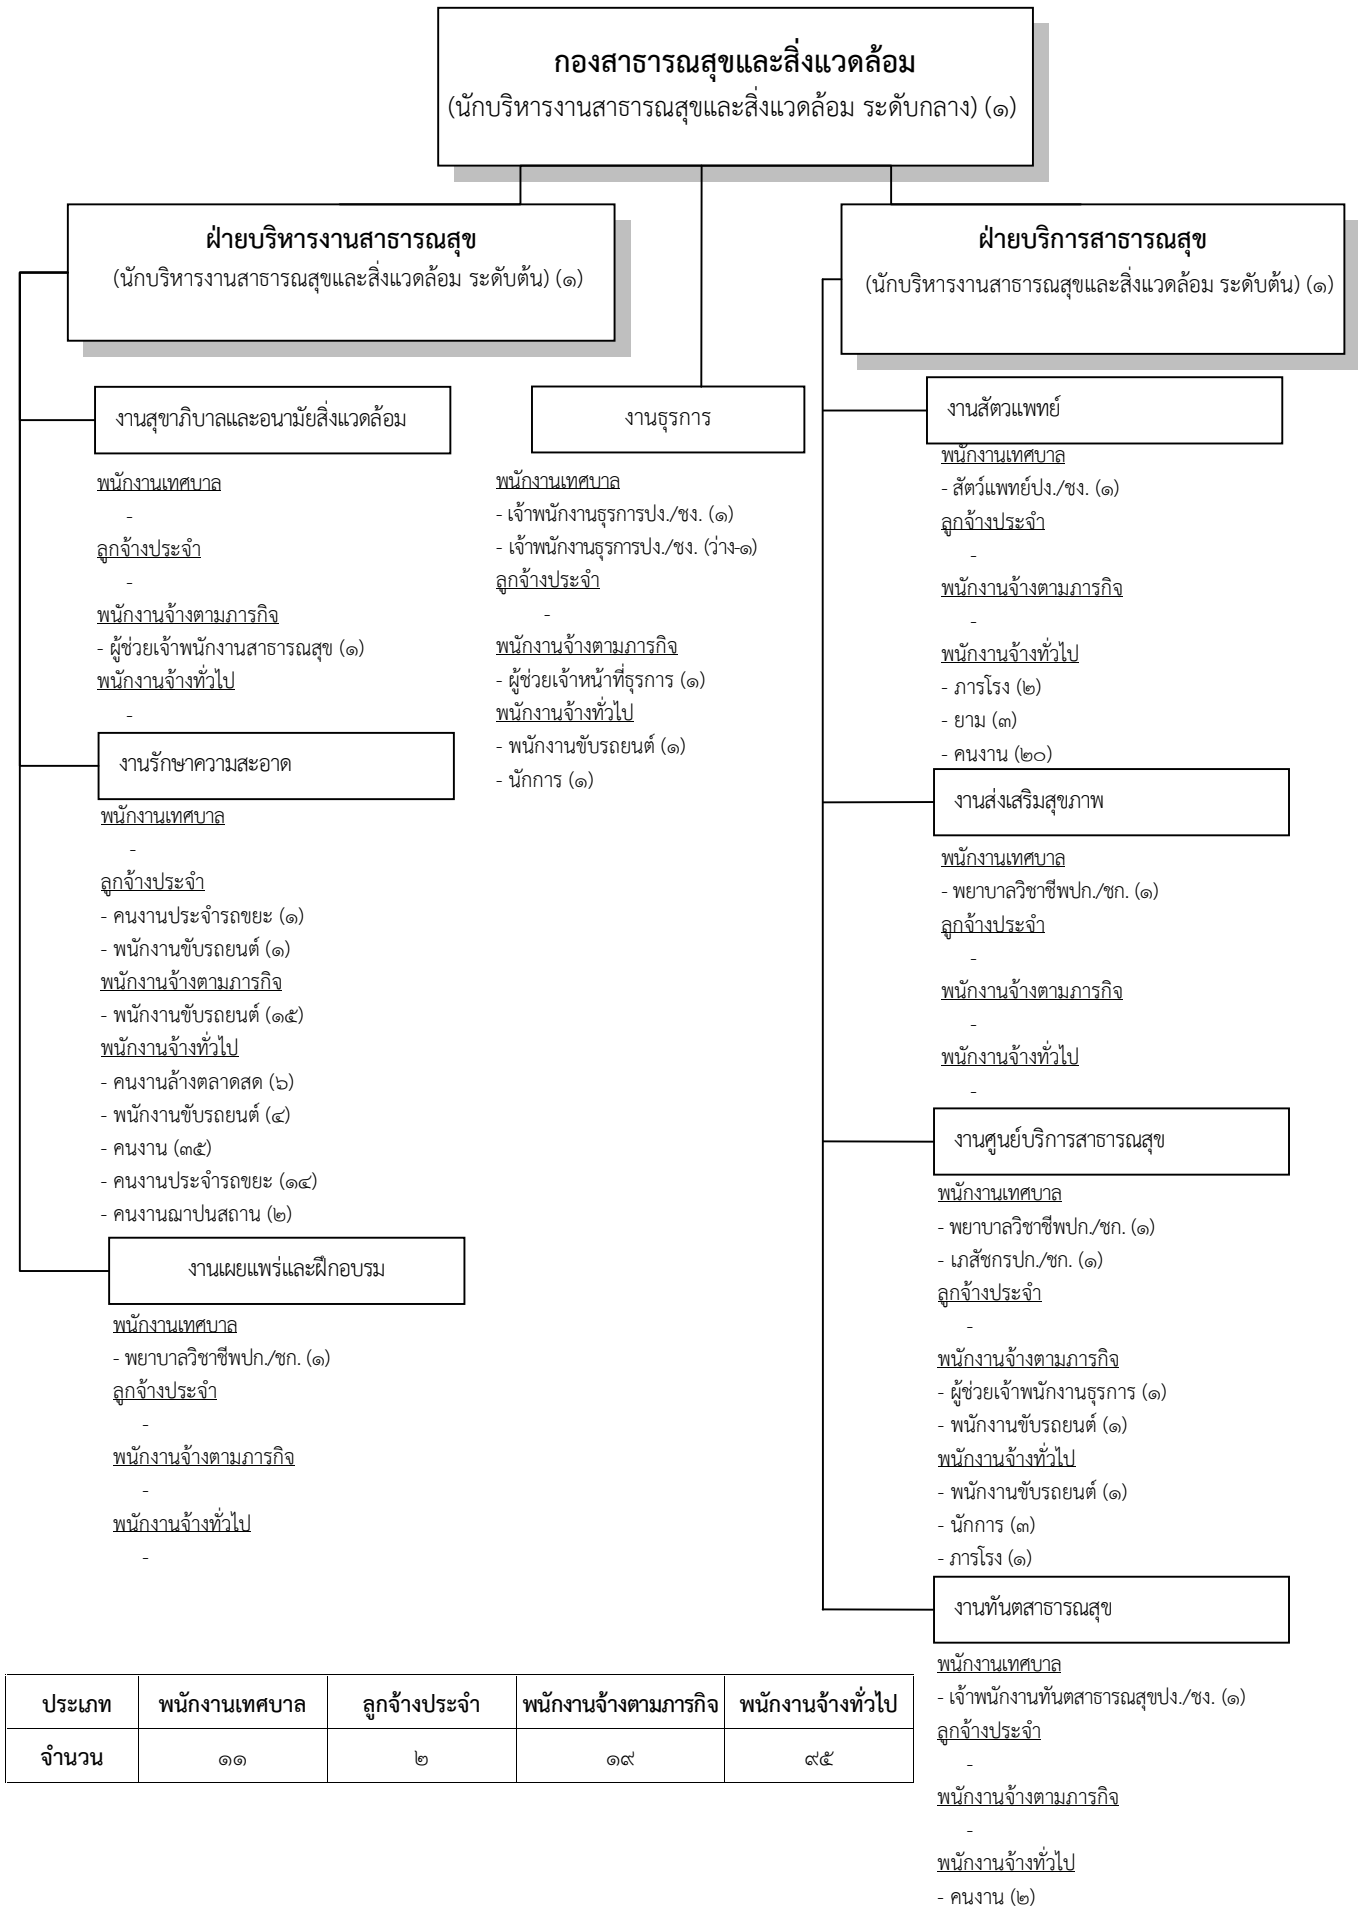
กองสาธารณสุขและสิ่งแวดล้อม
(นักบริหารงานสาธารณสุขและสิ่งแวดล้อม ระดับกลาง) (๑)

ฝ่ายบริหารงานสาธารณสุข
(นักบริหารงานสาธารณสุขและสิ่งแวดล้อม ระดับต้น) (๑)

งานสุขาภิบาลและอนามัยสิ่งแวดล้อม

พนักงานเทศบาล
-
ลูกจ้างประจำ
-
พนักงานจ้างตามภารกิจ
- ผู้ช่วยเจ้าพนักงานสาธารณสุข (๑)
พนักงานจ้างทั่วไป
-

งานรักษาความสะอาด

พนักงานเทศบาล
-
ลูกจ้างประจำ
- คนงานประจำรถขยะ (๑)
- พนักงานขับรถยนต์ (๑)
พนักงานจ้างตามภารกิจ
- พนักงานขับรถยนต์ (๑๕)
พนักงานจ้างทั่วไป
- คนงานล้างตลาดสด (๖)
- พนักงานขับรถยนต์ (๔)
- คนงาน (๓๕)
- คนงานประจำรถขยะ (๑๔)
- คนงานฌาปนสถาน (๒)

งานเผยแพร่และฝึกอบรม

พนักงานเทศบาล
- พยาบาลวิชาชีพปก./ชก. (๑)
ลูกจ้างประจำ
-
พนักงานจ้างตามภารกิจ
-
พนักงานจ้างทั่วไป
-

งานธุรการ

พนักงานเทศบาล
- เจ้าพนักงานธุรการปง./ชง. (๑)
- เจ้าพนักงานธุรการปง./ชง. (ว่าง-๑)
ลูกจ้างประจำ
-
พนักงานจ้างตามภารกิจ
- ผู้ช่วยเจ้าหน้าที่ธุรการ (๑)
พนักงานจ้างทั่วไป
- พนักงานขับรถยนต์ (๑)
- นักการ (๑)

ฝ่ายบริการสาธารณสุข
(นักบริหารงานสาธารณสุขและสิ่งแวดล้อม ระดับต้น) (๑)

งานสัตวแพทย์

พนักงานเทศบาล
- สัตว์แพทย์ปง./ชง. (๑)
ลูกจ้างประจำ
-
พนักงานจ้างตามภารกิจ
-
พนักงานจ้างทั่วไป
- ภารโรง (๒)
- ยาม (๓)
- คนงาน (๒๐)

งานส่งเสริมสุขภาพ

พนักงานเทศบาล
- พยาบาลวิชาชีพปก./ชก. (๑)
ลูกจ้างประจำ
-
พนักงานจ้างตามภารกิจ
-
พนักงานจ้างทั่วไป
-

งานศูนย์บริการสาธารณสุข

พนักงานเทศบาล
- พยาบาลวิชาชีพปก./ชก. (๑)
- เภสัชกรปก./ชก. (๑)
ลูกจ้างประจำ
-
พนักงานจ้างตามภารกิจ
- ผู้ช่วยเจ้าพนักงานธุรการ (๑)
- พนักงานขับรถยนต์ (๑)
พนักงานจ้างทั่วไป
- พนักงานขับรถยนต์ (๑)
- นักการ (๓)
- ภารโรง (๑)

งานทันตสาธารณสุข

พนักงานเทศบาล
- เจ้าพนักงานทันตสาธารณสุขปง./ชง. (๑)
ลูกจ้างประจำ
-
พนักงานจ้างตามภารกิจ
-
พนักงานจ้างทั่วไป
- คนงาน (๒)

| ประเภท | พนักงานเทศบาล | ลูกจ้างประจำ | พนักงานจ้างตามภารกิจ | พนักงานจ้างทั่วไป |
|---|---|---|---|---|
| จำนวน | ๑๑ | ๒ | ๑๙ | ๙๕ |